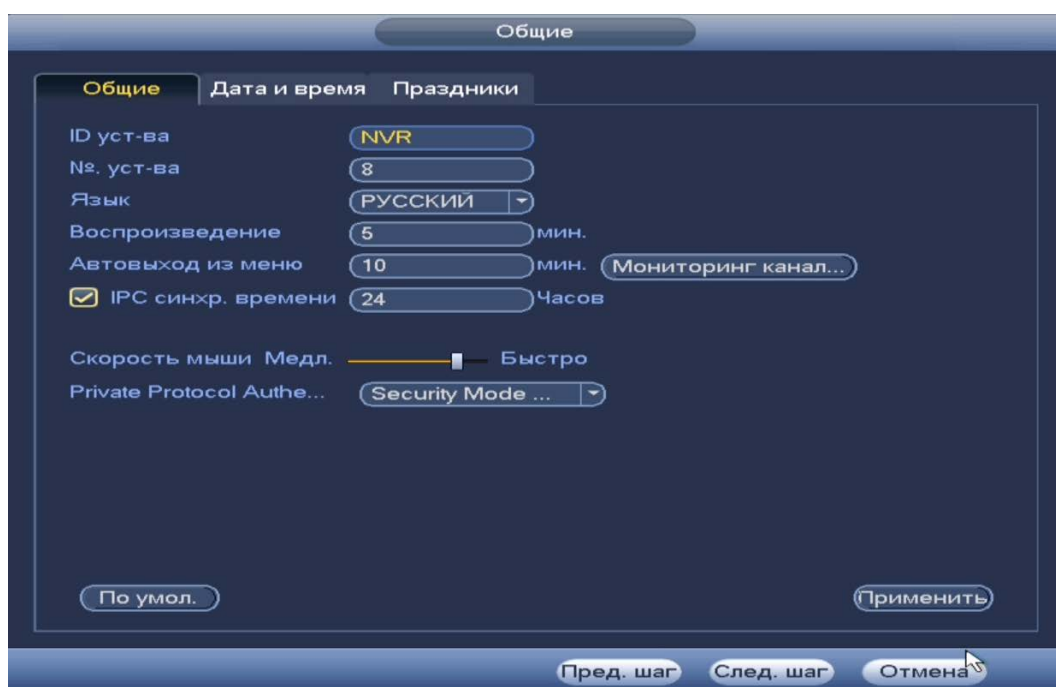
Общие

Общие | Дата и время | Праздники

ID уст-ва NVR
№. уст-ва 8
Язык РУССКИЙ
Воспроизведение 5 мин.
Автовыход из меню 10 мин. Мониторинг канал...
IPC синхр. времени 24 Часов

Скорость мыши Медл. Быстро
Private Protocol Authe... Security Mode ...

По умол.
Применить

Пред. шаг След. шаг Отмена